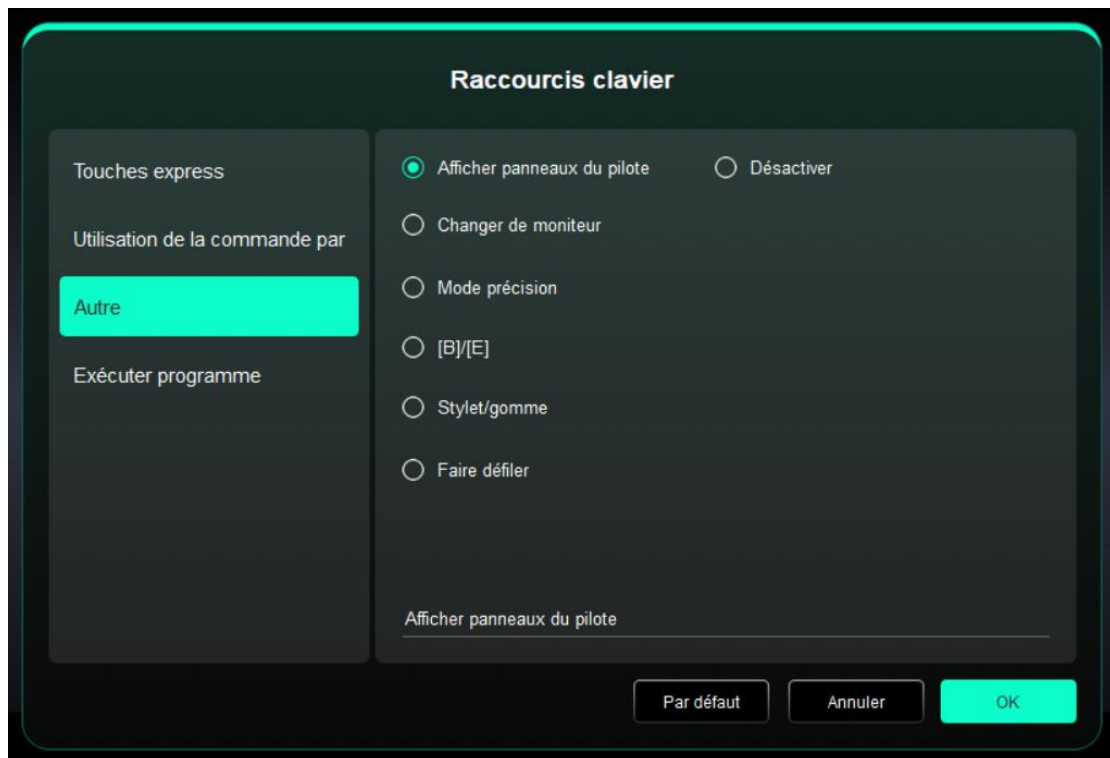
Raccourcis clavier

Touches express

Utilisation de la commande par

Autre

Exécuter programme

Afficher panneaux du pilote

Désactiver

Changer de moniteur

Mode précision

[B]/[E]

Stylet/gomme

Faire défiler

Afficher panneaux du pilote

Par défaut

Annuler

OK